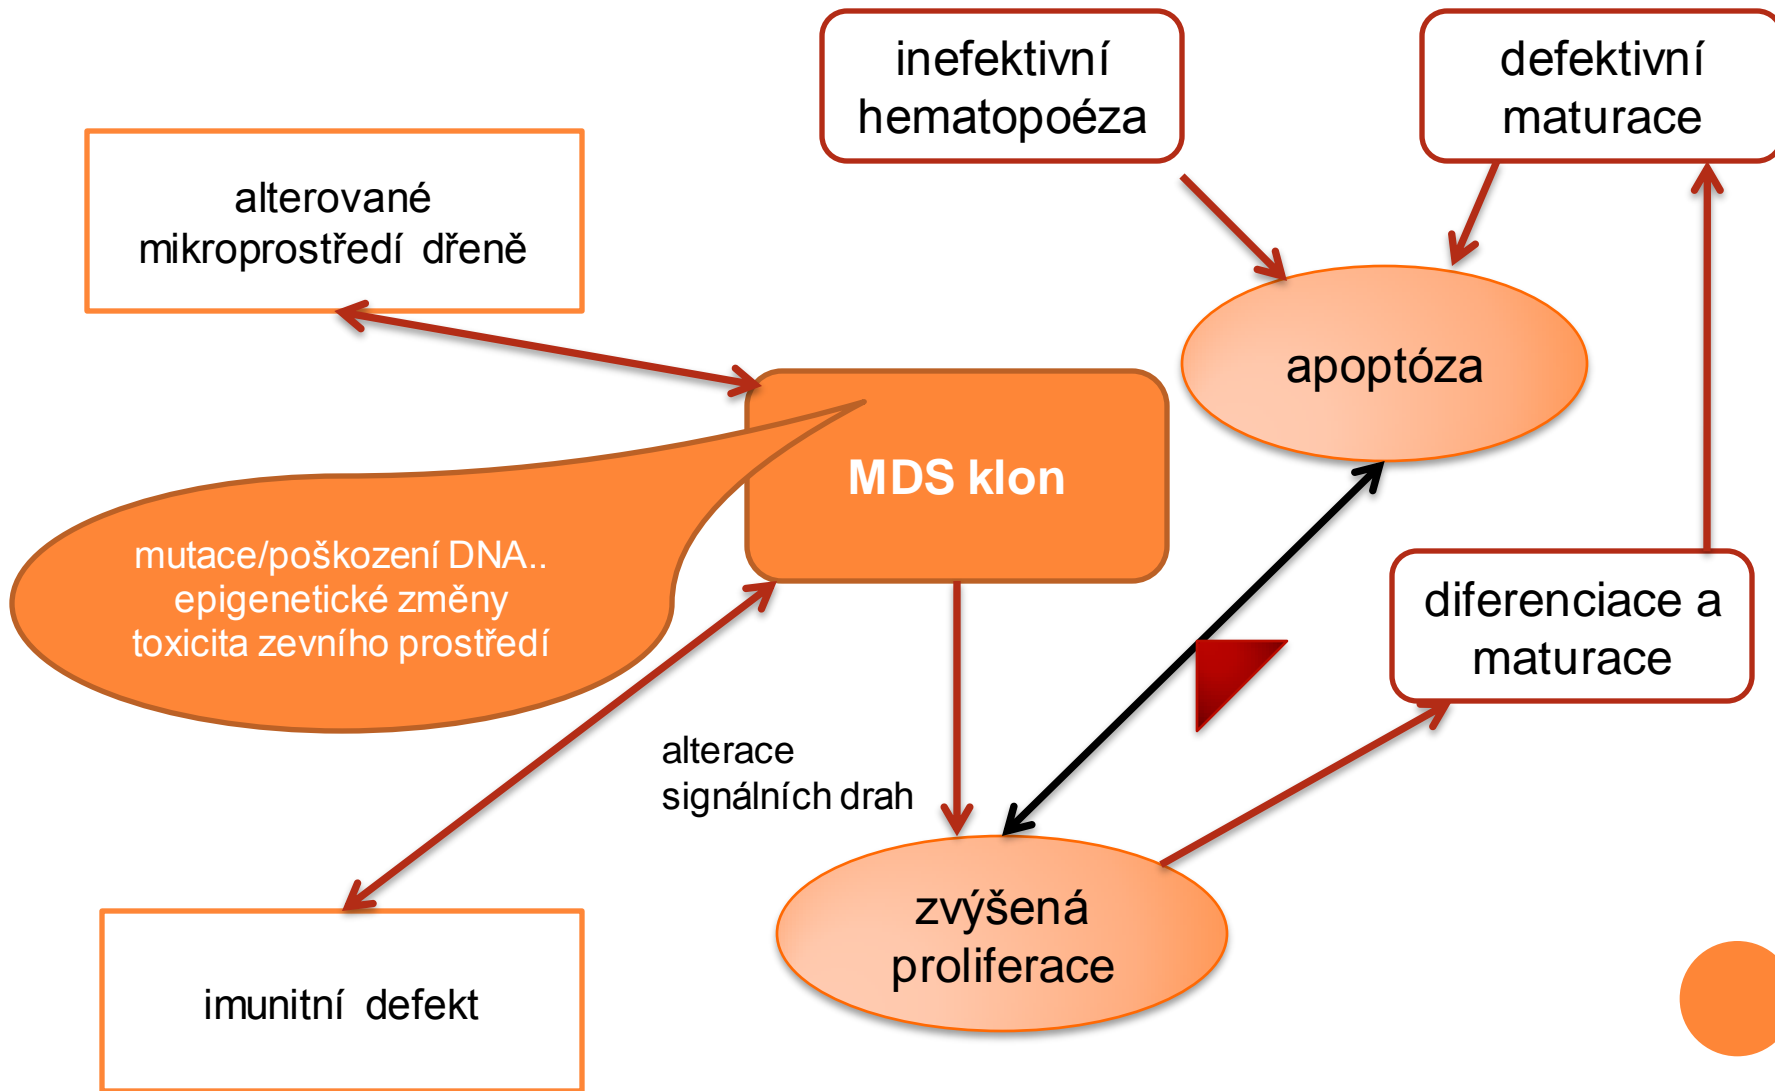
inefektivní hematopoéza

defektivní maturace

alterované mikroprostředí dřeně

apoptóza

MDS klon

mutace/poškození DNA.. epigenetické změny toxicita zevního prostředí

diferenciace a maturace

alterace signálních drah

imunitní defekt

zvýšená proliferace